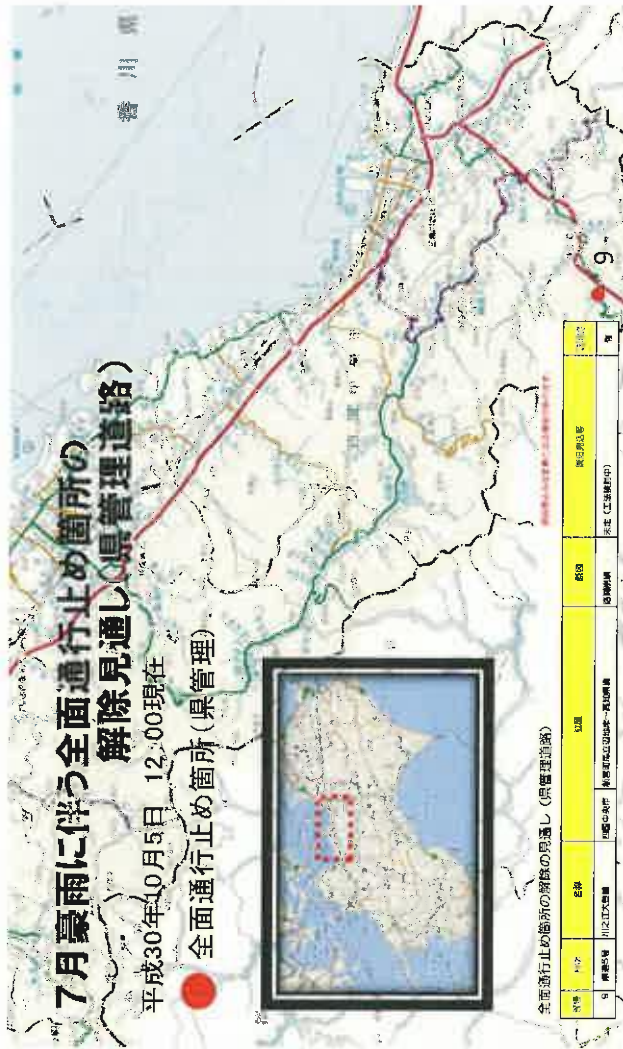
7月豪雨に伴う全面通行止め箇所の解除見通し（県管理道路）

平成30年10月5日　12：00現在

全面通行止め箇所（県管理）

9

全面通行止め箇所の解除の見通し（県管理道路）

| 番号 | 種別 | 路線 | 区間 | 規制 | 解除見込み | 備考 |
|---|---|---|---|---|---|---|
| 9 | 県道 | 川之江大豊線 | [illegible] | 全面通行止め | 未定（工法検討中） | 有 |

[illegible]